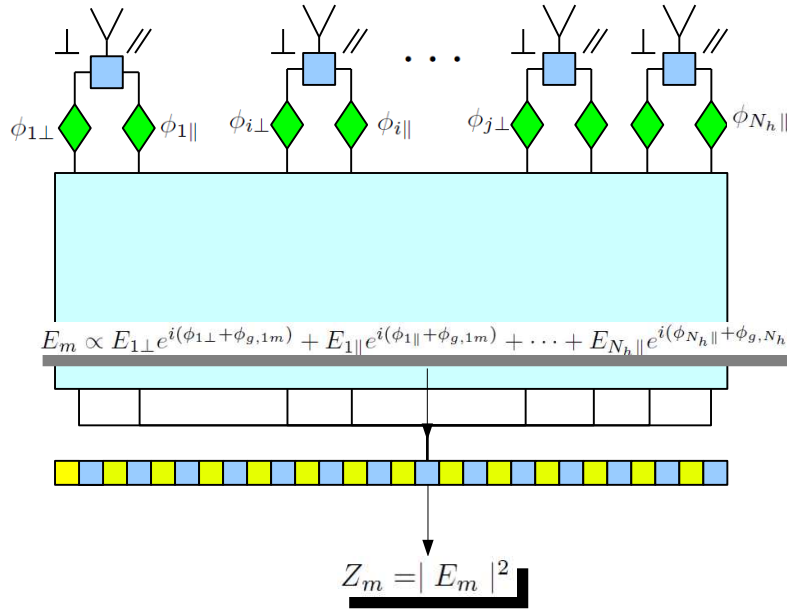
$\perp$ $//$ $\perp$ $//$ $\cdots$ $\perp$ $//$ $\perp$ $//$

$\phi_{1\perp}$ $\phi_{1\|}$ $\phi_{i\perp}$ $\phi_{i\|}$ $\phi_{j\perp}$ $\phi_{N_h\|}$

$E_m \propto E_{1\perp}e^{i(\phi_{1\perp}+\phi_{g,1m})} + E_{1\|}e^{i(\phi_{1\|}+\phi_{g,1m})} + \cdots + E_{N_h\|}e^{i(\phi_{N_h\|}+\phi_{g,N_h}}$

$Z_m = | E_m |^2$